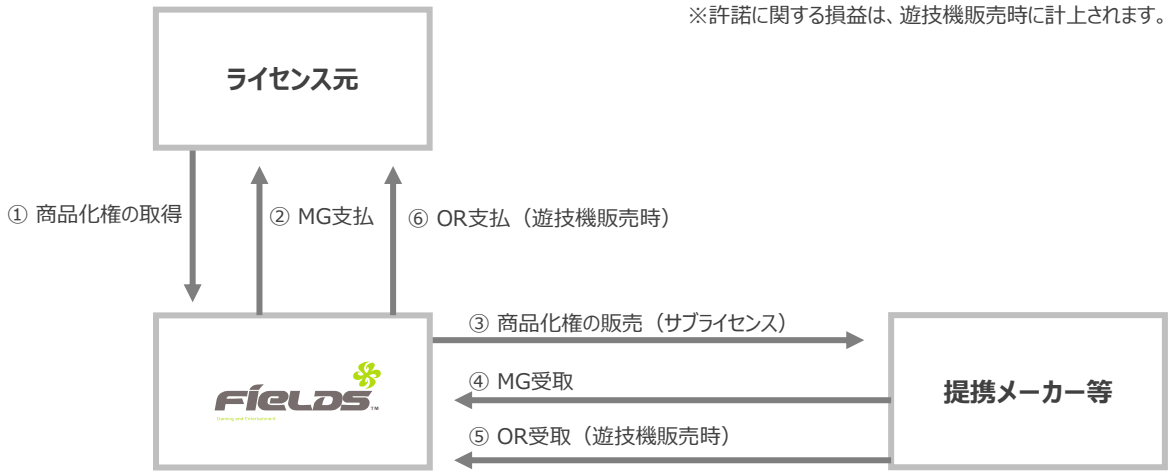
※許諾に関する損益は、遊技機販売時に計上されます。

ライセンス元

① 商品化権の取得

② MG支払

⑥ OR支払（遊技機販売時）

③ 商品化権の販売（サブライセンス）

FIELDS™
Gaming and Entertainment

④ MG受取

提携メーカー等

⑤ OR受取（遊技機販売時）